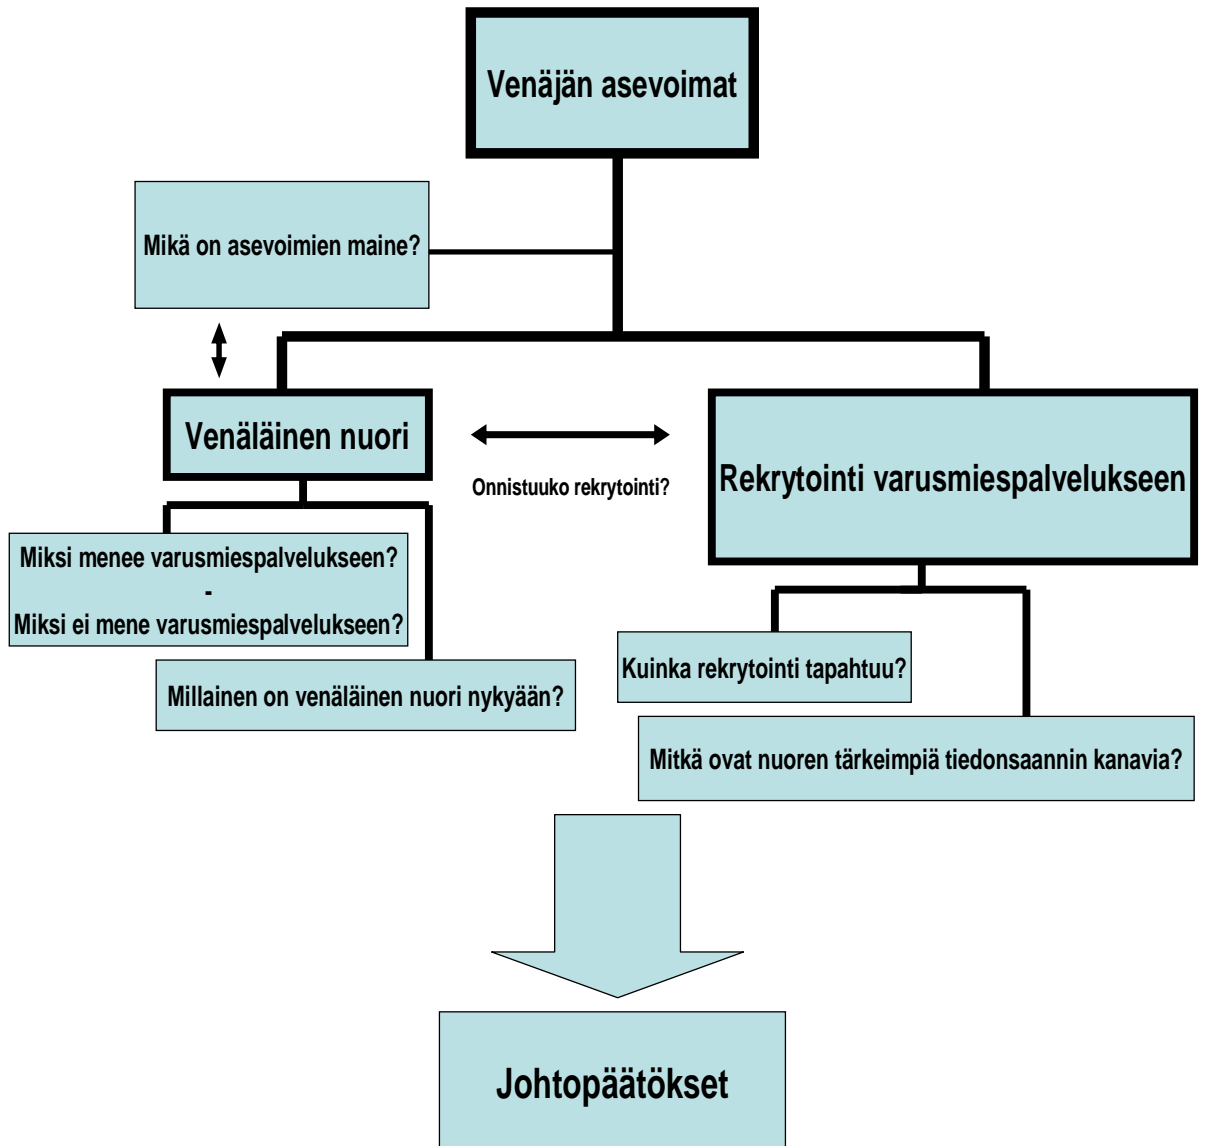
Venäjän asevoimat

Mikä on asevoimien maine?

Venäläinen nuori

Onnistuuko rekrytointi?

Rekrytointi varusmiespalvelukseen

Miksi menee varusmiespalvelukseen?
-
Miksi ei mene varusmiespalvelukseen?

Millainen on venäläinen nuori nykyään?

Kuinka rekrytointi tapahtuu?

Mitkä ovat nuoren tärkeimpiä tiedonsaannin kanavia?

Johtopäätökset